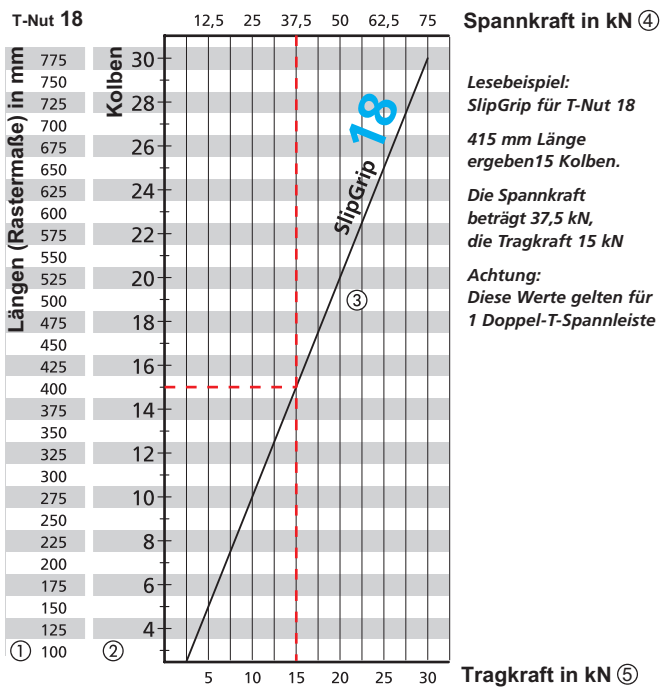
T-Nut 18

12,5 25 37,5 50 62,5 75 Spannkraft in kN ④

Längen (Rastermaße) in mm

775
750
725
700
675
650
625
600
575
550
525
500
475
450
425
400
375
350
325
300
275
250
225
200
175
150
125
① 100

Kolben

30
28
26
24
22
20
18
16
14
12
10
8
6
4
②

SlipGrip 18

③

Lesebeispiel:
SlipGrip für T-Nut 18

415 mm Länge ergeben15 Kolben.

Die Spannkraft beträgt 37,5 kN, die Tragkraft 15 kN

Achtung:
Diese Werte gelten für 1 Doppel-T-Spannleiste

5 10 15 20 25 30 Tragkraft in kN ⑤